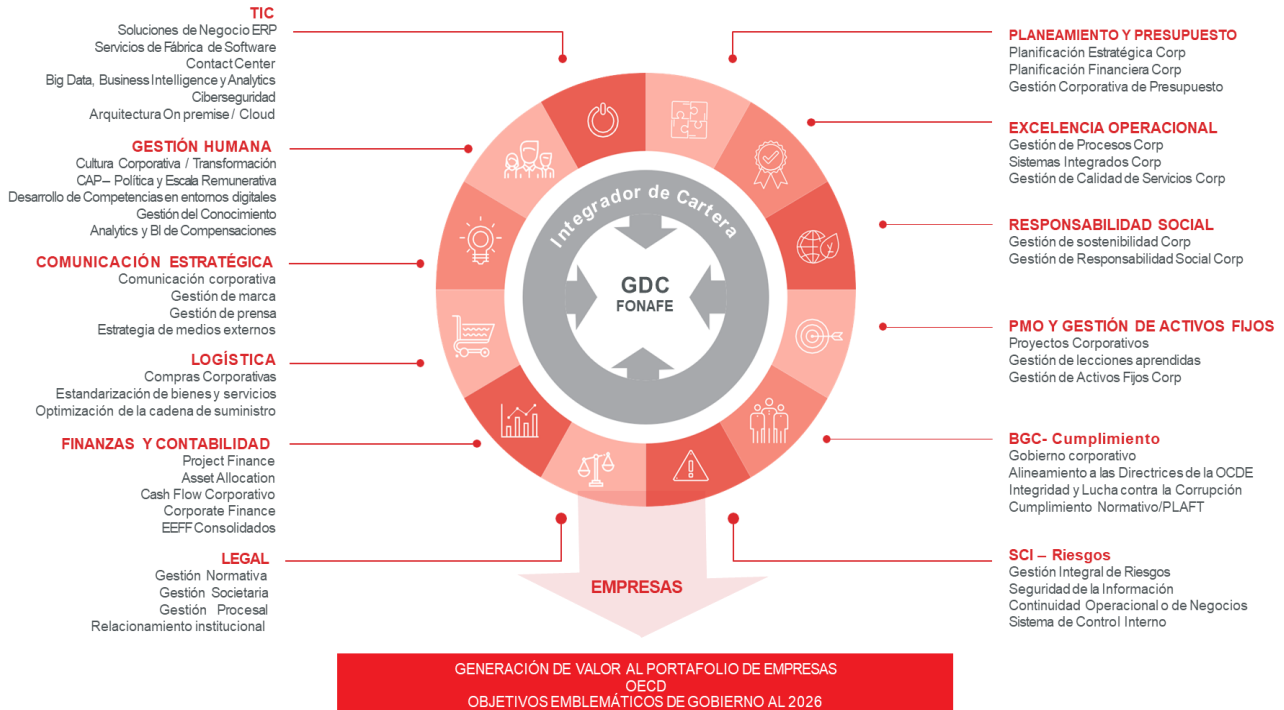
TIC
Soluciones de Negocio ERP
Servicios de Fábrica de Software
Contact Center
Big Data, Business Intelligence y Analytics
Ciberseguridad
Arquitectura On premise / Cloud

GESTIÓN HUMANA
Cultura Corporativa / Transformación
CAP– Política y Escala Remunerativa
Desarrollo de Competencias en entornos digitales
Gestión del Conocimiento
Analytics y BI de Compensaciones

COMUNICACIÓN ESTRATÉGICA
Comunicación corporativa
Gestión de marca
Gestión de prensa
Estrategia de medios externos

LOGÍSTICA
Compras Corporativas
Estandarización de bienes y servicios
Optimización de la cadena de suministro

FINANZAS Y CONTABILIDAD
Project Finance
Asset Allocation
Cash Flow Corporativo
Corporate Finance
EEFF Consolidados

LEGAL
Gestión Normativa
Gestión Societaria
Gestión Procesal
Relacionamiento institucional

PLANEAMIENTO Y PRESUPUESTO
Planificación Estratégica Corp
Planificación Financiera Corp
Gestión Corporativa de Presupuesto

EXCELENCIA OPERACIONAL
Gestión de Procesos Corp
Sistemas Integrados Corp
Gestión de Calidad de Servicios Corp

RESPONSABILIDAD SOCIAL
Gestión de sostenibilidad Corp
Gestión de Responsabilidad Social Corp

PMO Y GESTIÓN DE ACTIVOS FIJOS
Proyectos Corporativos
Gestión de lecciones aprendidas
Gestión de Activos Fijos Corp

BGC- Cumplimiento
Gobierno corporativo
Alineamiento a las Directrices de la OCDE
Integridad y Lucha contra la Corrupción
Cumplimiento Normativo/PLAFT

SCI – Riesgos
Gestión Integral de Riesgos
Seguridad de la Información
Continuidad Operacional o de Negocios
Sistema de Control Interno

Integrador de Cartera
GDC
FONAFE

EMPRESAS

GENERACIÓN DE VALOR AL PORTAFOLIO DE EMPRESAS
OECD
OBJETIVOS EMBLEMÁTICOS DE GOBIERNO AL 2026